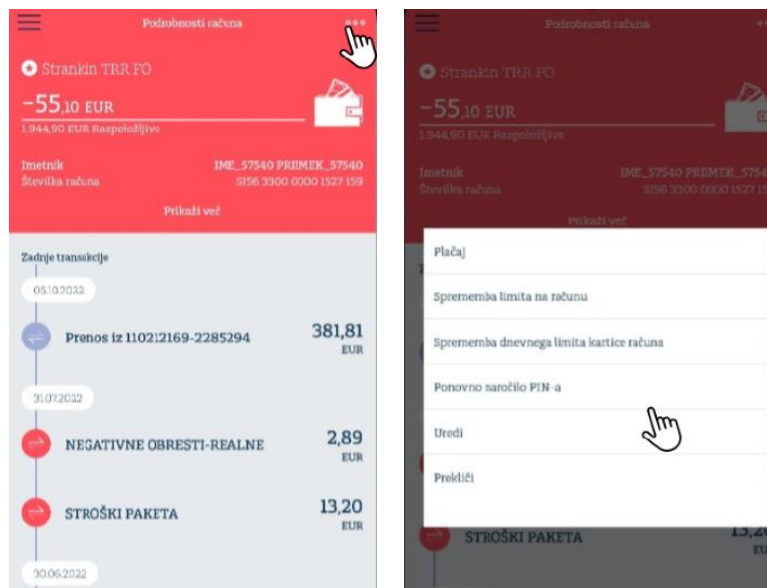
Podrobnosti računa

Strankin TRR FO

−55,10 EUR

1.944,90 EUR Razpoložljivo

Imetnik IME_57540 PRIIMEK_57540

Številka računa SI56 3300 0000 1527 159

Prikaži več

Zadnje transakcije

05.10.2022

Prenos iz 110212169-2285294 381,81 EUR

31.07.2022

NEGATIVNE OBRESTI-REALNE 2,89 EUR

STROŠKI PAKETA 13,20 EUR

30.06.2022

Podrobnosti računa

Strankin TRR FO

−55,10 EUR

1.944,90 EUR Razpoložljivo

Imetnik IME_57540 PRIIMEK_5754

Številka računa SI56 3300 0000 1527 159

Prikaži več

Plačaj

Sprememba limita na računu

Sprememba dnevnega limita kartice računa

Ponovno naročilo PIN-a

Uredi

Prekliči

STROŠKI PAKETA 13,2

EU